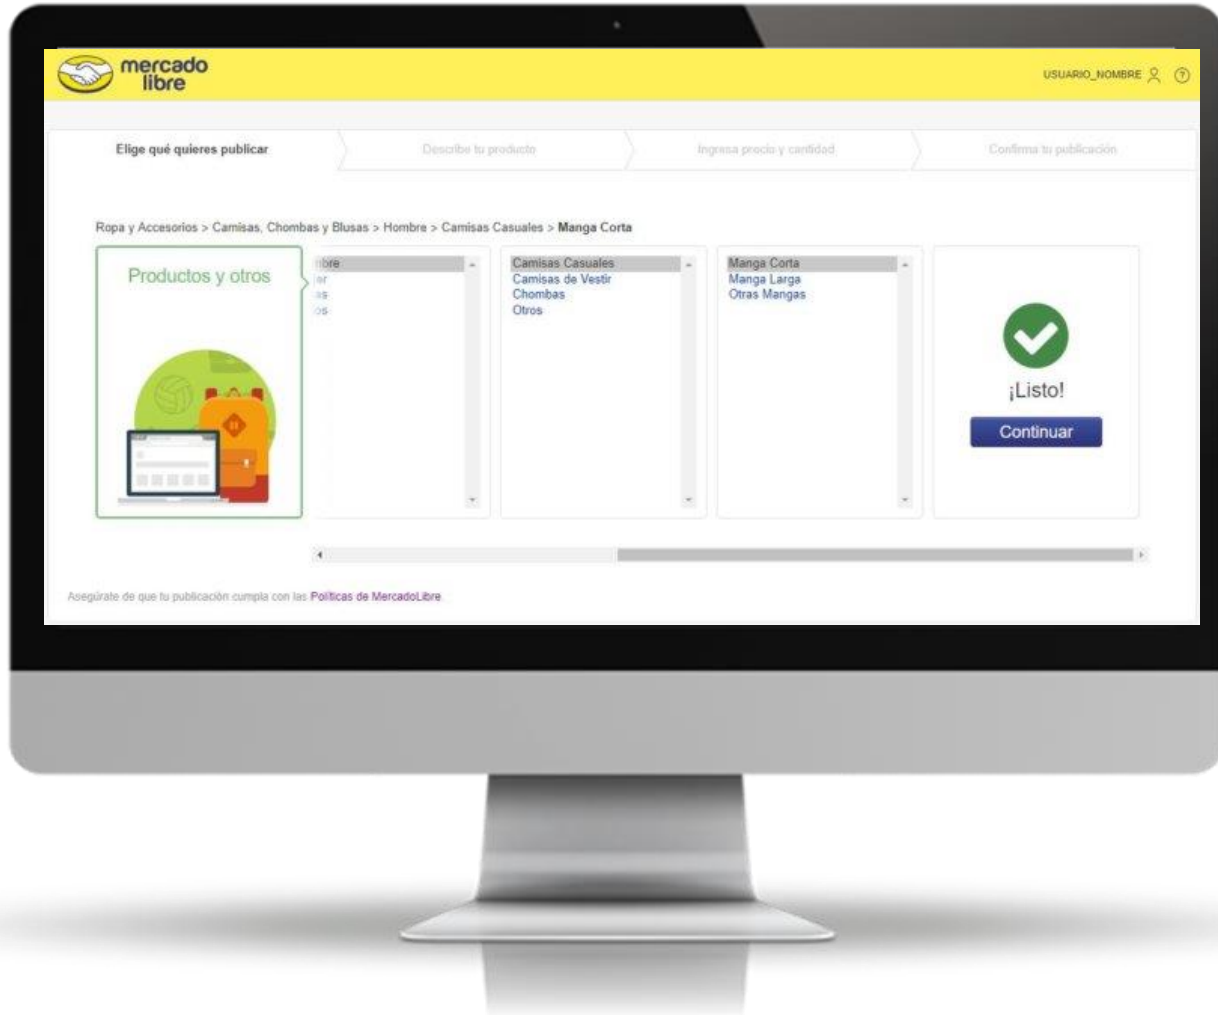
mercado libre

USUARIO_NOMBRE

Elige qué quieres publicar

Describe tu producto

Ingresa precio y cantidad

Confirma tu publicación

Ropa y Accesorios > Camisas, Chombas y Blusas > Hombre > Camisas Casuales > Manga Corta

Productos y otros

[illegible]bre
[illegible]er
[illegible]as
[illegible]os

Camisas Casuales
Camisas de Vestir
Chombas
Otros

Manga Corta
Manga Larga
Otras Mangas

¡Listo!

Continuar

Asegúrate de que tu publicación cumpla con las Políticas de MercadoLibre